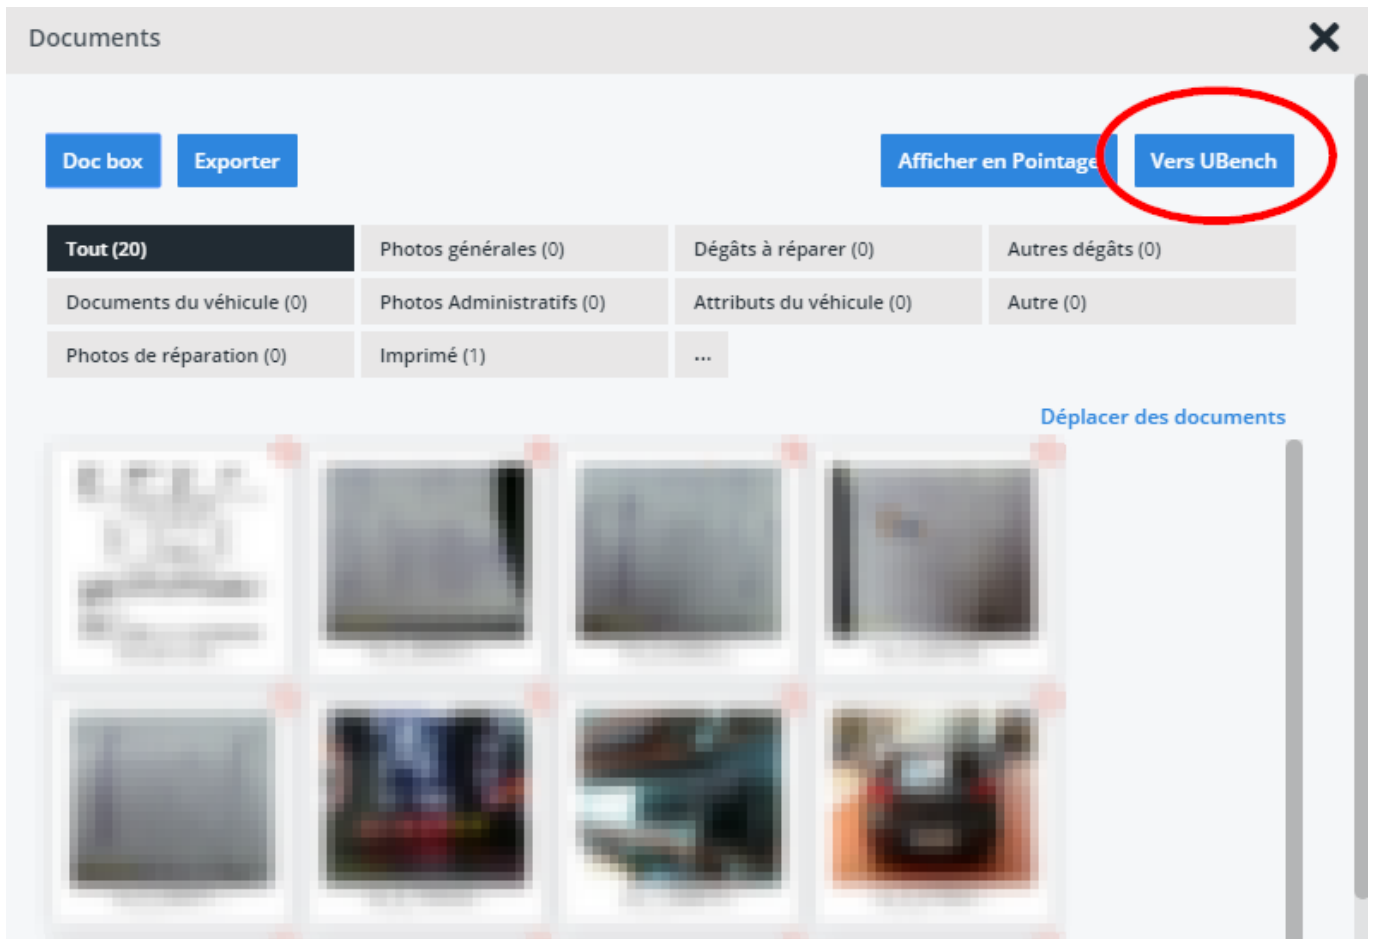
Documents

Doc box Exporter Afficher en Pointage Vers UBench

| Tout (20) | Photos générales (0) | Dégâts à réparer (0) | Autres dégâts (0) |
|---|---|---|---|
| Documents du véhicule (0) | Photos Administratifs (0) | Attributs du véhicule (0) | Autre (0) |
| Photos de réparation (0) | Imprimé (1) | ... | |

Déplacer des documents